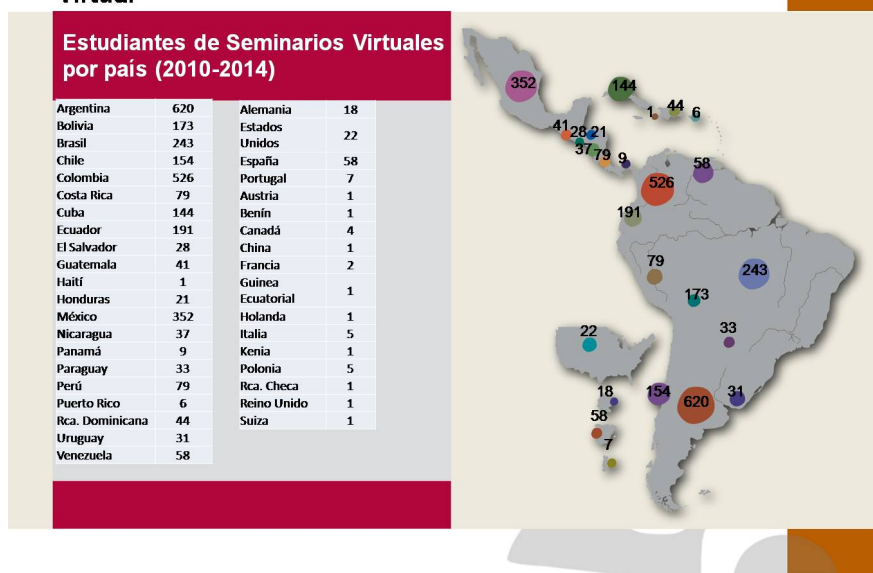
Estudiantes de Seminarios Virtuales por país (2010-2014)

| Argentina | 620 |
|---|---|
| Bolivia | 173 |
| Brasil | 243 |
| Chile | 154 |
| Colombia | 526 |
| Costa Rica | 79 |
| Cuba | 144 |
| Ecuador | 191 |
| El Salvador | 28 |
| Guatemala | 41 |
| Haití | 1 |
| Honduras | 21 |
| México | 352 |
| Nicaragua | 37 |
| Panamá | 9 |
| Paraguay | 33 |
| Perú | 79 |
| Puerto Rico | 6 |
| Rca. Dominicana | 44 |
| Uruguay | 31 |
| Venezuela | 58 |

| Alemania | 18 |
|---|---|
| Estados Unidos | 22 |
| España | 58 |
| Portugal | 7 |
| Austria | 1 |
| Benín | 1 |
| Canadá | 4 |
| China | 1 |
| Francia | 2 |
| Guinea Ecuatorial | 1 |
| Holanda | 1 |
| Italia | 5 |
| Kenia | 1 |
| Polonia | 5 |
| Rca. Checa | 1 |
| Reino Unido | 1 |
| Suiza | 1 |

352 144 1 44 6 41 28 21 37 79 9 58 526 191 79 243 173 33 22 18 154 620 31 58 7